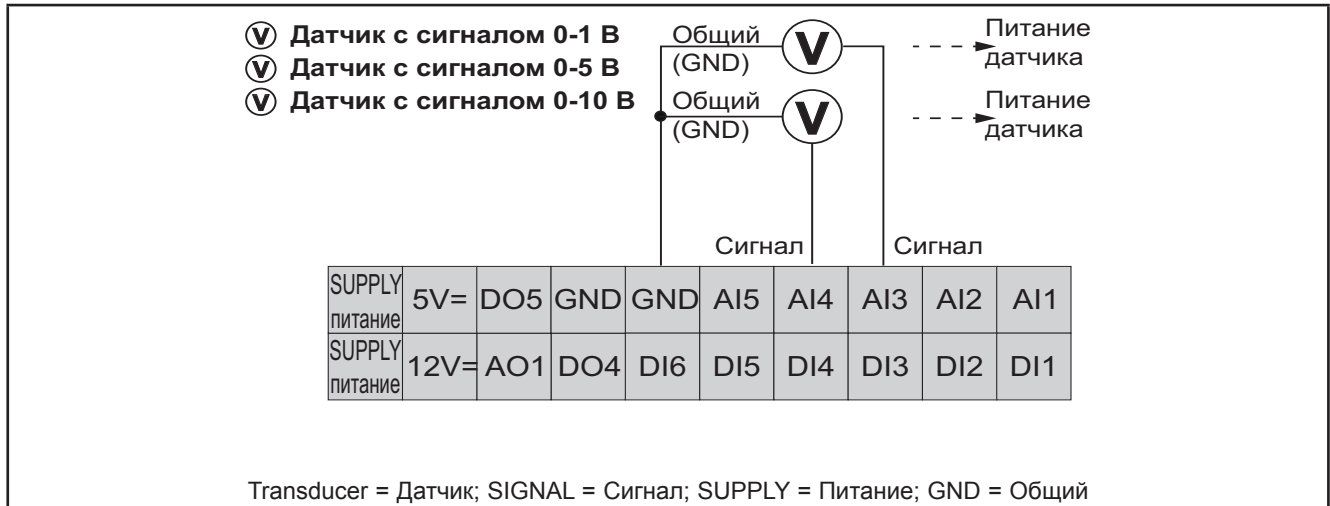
V Датчик с сигналом 0-1 В
V Датчик с сигналом 0-5 В
V Датчик с сигналом 0-10 В

Общий (GND) V Питание датчика
Общий (GND) V Питание датчика

Сигнал
Сигнал

| SUPPLY питание | 5V= | DO5 | GND | GND | AI5 | AI4 | AI3 | AI2 | AI1 |
|---|---|---|---|---|---|---|---|---|---|
| SUPPLY питание | 12V= | AO1 | DO4 | DI6 | DI5 | DI4 | DI3 | DI2 | DI1 |

Transducer = Датчик; SIGNAL = Сигнал; SUPPLY = Питание; GND = Общий